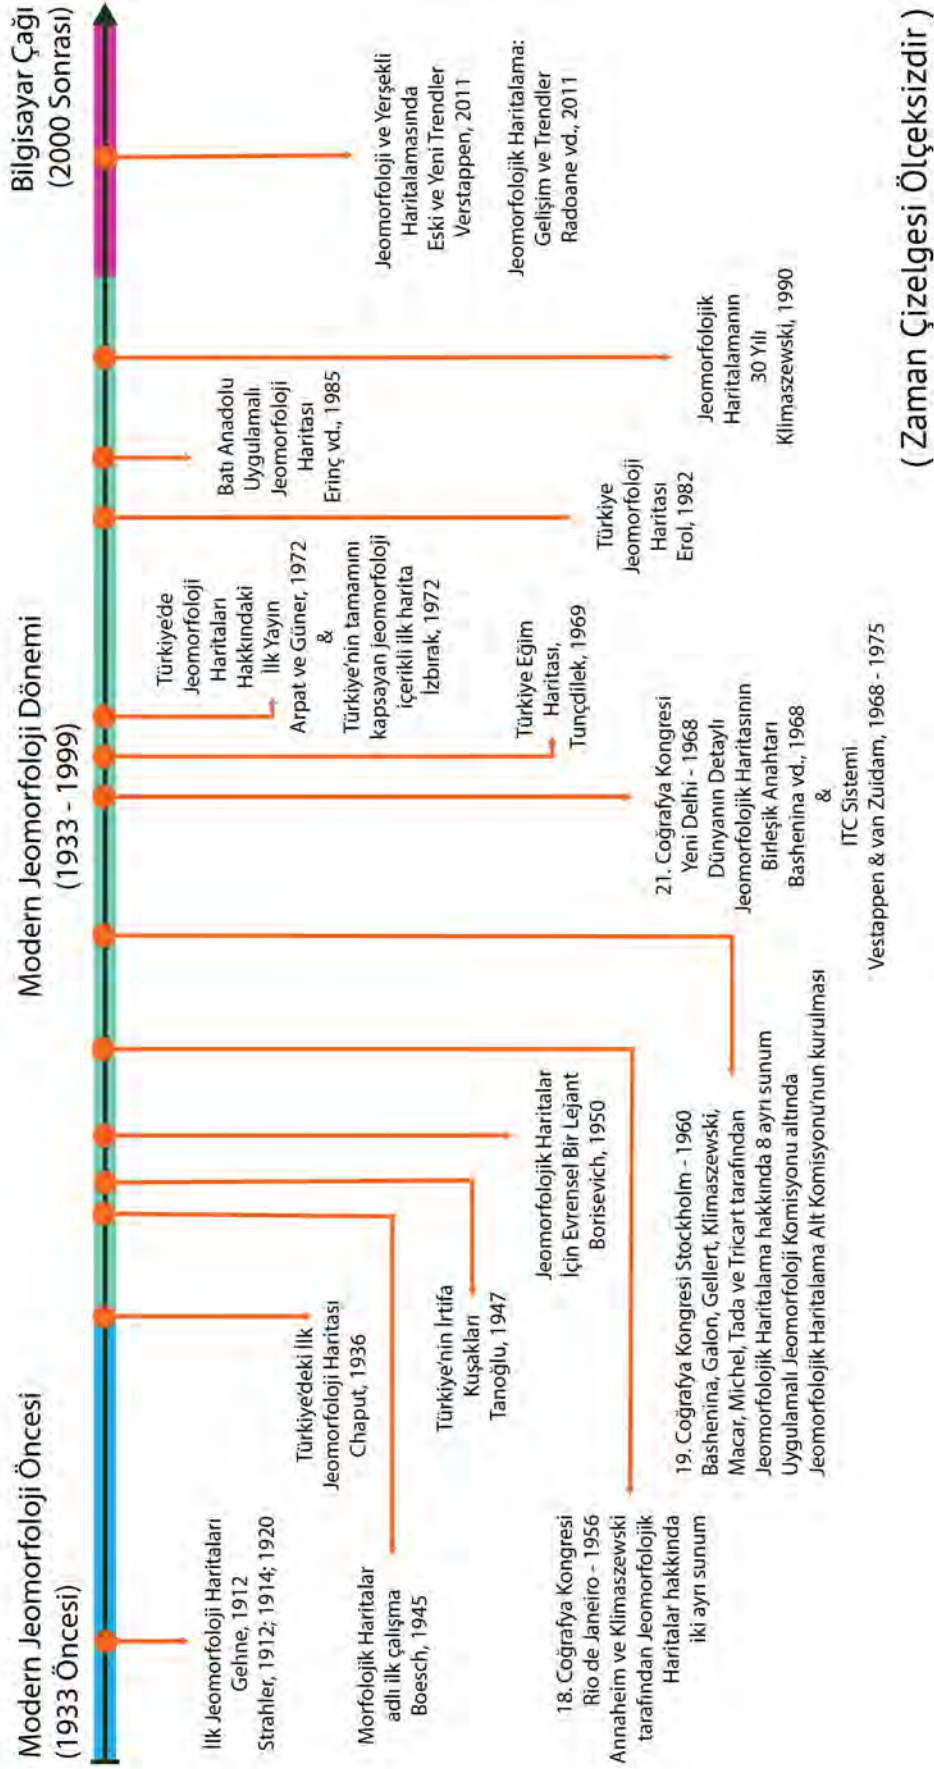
Modern Jeomorfoloji Öncesi
(1933 Öncesi)

İlk Jeomorfoloji Haritaları
Gehne, 1912
Strahler, 1912; 1914; 1920

Morfolojik Haritalar
adlı ilk çalışma
Boesch, 1945

Türkiye'deki İlk
Jeomorfoloji Haritası
Chaput, 1936

Türkiye'nin İrtifa
Kuşakları
Tanoğlu, 1947

18. Coğrafya Kongresi
Rio de Janeiro - 1956
Annaheim ve Klimaszewski
tarafından Jeomorfolojik
Haritalar hakkında
iki ayrı sunum

Jeomorfolojik Haritalar
İçin Evrensel Bir Lejant
Borisevich, 1950

19. Coğrafya Kongresi Stockholm - 1960
Bashenina, Galon, Gellert, Klimaszewski,
Macar, Michel, Tada ve Tricart tarafından
Jeomorfolojik Haritalama hakkında 8 ayrı sunum
Uygulamalı Jeomorfoloji Komisyonu altında
Jeomorfolojik Haritalama Alt Komisyonu'nun kurulması

Modern Jeomorfoloji Dönemi
(1933 - 1999)

21. Coğrafya Kongresi
Yeni Delhi - 1968
Dünyanın Detaylı
Jeomorfolojik Haritasının
Birleşik Anahtarı
Bashenina vd., 1968
&
ITC Sistemi
Vestappen & van Zuidam, 1968 - 1975

Türkiye Eğim
Haritası,
Tunçdilek, 1969

Türkiye'de
Jeomorfoloji
Haritaları
Hakkındaki
İlk Yayın
Arpat ve Güner, 1972
&
Türkiye'nin tamamını
kapsayan jeomorfoloji
içerikli ilk harita
İzbırak, 1972

Türkiye
Jeomorfoloji
Haritası
Erol, 1982

Batı Anadolu
Uygulamalı
Jeomorfoloji
Haritası
Erinç vd., 1985

Jeomorfolojik
Haritalamanın
30 Yılı
Klimaszewski, 1990

Bilgisayar Çağı
(2000 Sonrası)

Jeomorfoloji ve Yerşekli
Haritalamasında
Eski ve Yeni Trendler
Verstappen, 2011

Jeomorfolojik Haritalama:
Gelişim ve Trendler
Radoane vd., 2011

( Zaman Çizelgesi Ölçeksizdir )